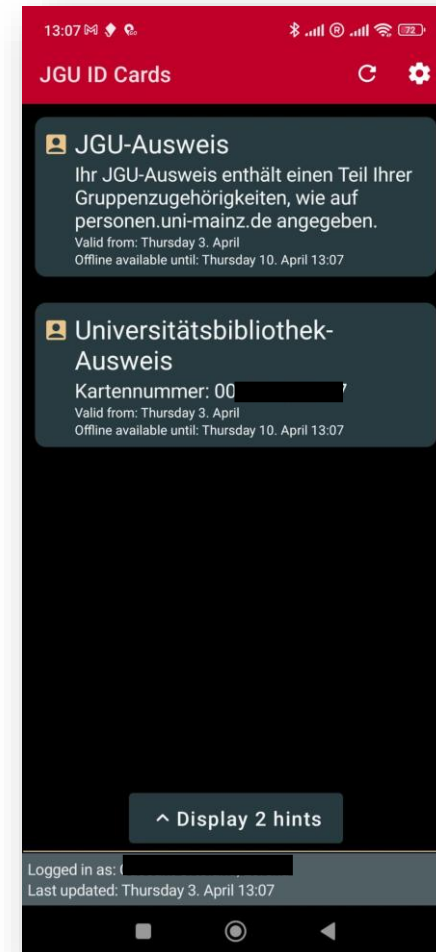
13:07

72

JGU ID Cards

JGU-Ausweis
Ihr JGU-Ausweis enthält einen Teil Ihrer Gruppenzugehörigkeiten, wie auf personen.uni-mainz.de angegeben.
Valid from: Thursday 3. April
Offline available until: Thursday 10. April 13:07

Universitätsbibliothek-Ausweis
Kartennummer: 00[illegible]
Valid from: Thursday 3. April
Offline available until: Thursday 10. April 13:07

^ Display 2 hints

Logged in as: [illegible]
Last updated: Thursday 3. April 13:07